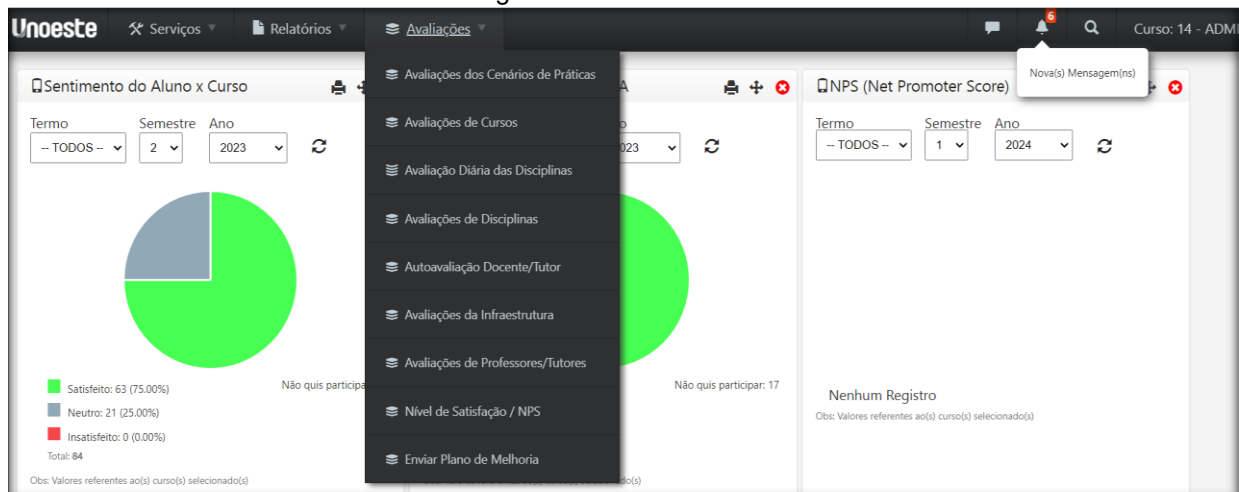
Unoeste Serviços Relatórios Avaliações 6 Curso: 14 - ADM

Avaliações dos Cenários de Práticas
Avaliações de Cursos
Avaliação Diária das Disciplinas
Avaliações de Disciplinas
Autoavaliação Docente/Tutor
Avaliações da Infraestrutura
Avaliações de Professores/Tutores
Nível de Satisfação / NPS
Enviar Plano de Melhoria

Nova(s) Mensagem(ns)

Sentimento do Aluno x Curso

Termo -- TODOS -- Semestre 2 Ano 2023

Satisfeito: 63 (75.00%)
Neutro: 21 (25.00%)
Insatisfeito: 0 (0.00%)
Total: 84

Não quis participa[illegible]

Obs: Valores referentes ao(s) curso(s) selecionado(s)

A

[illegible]o
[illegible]023

Não quis participar: 17

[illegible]o(s)

NPS (Net Promoter Score)

Termo -- TODOS -- Semestre 1 Ano 2024

Nenhum Registro
Obs: Valores referentes ao(s) curso(s) selecionado(s)